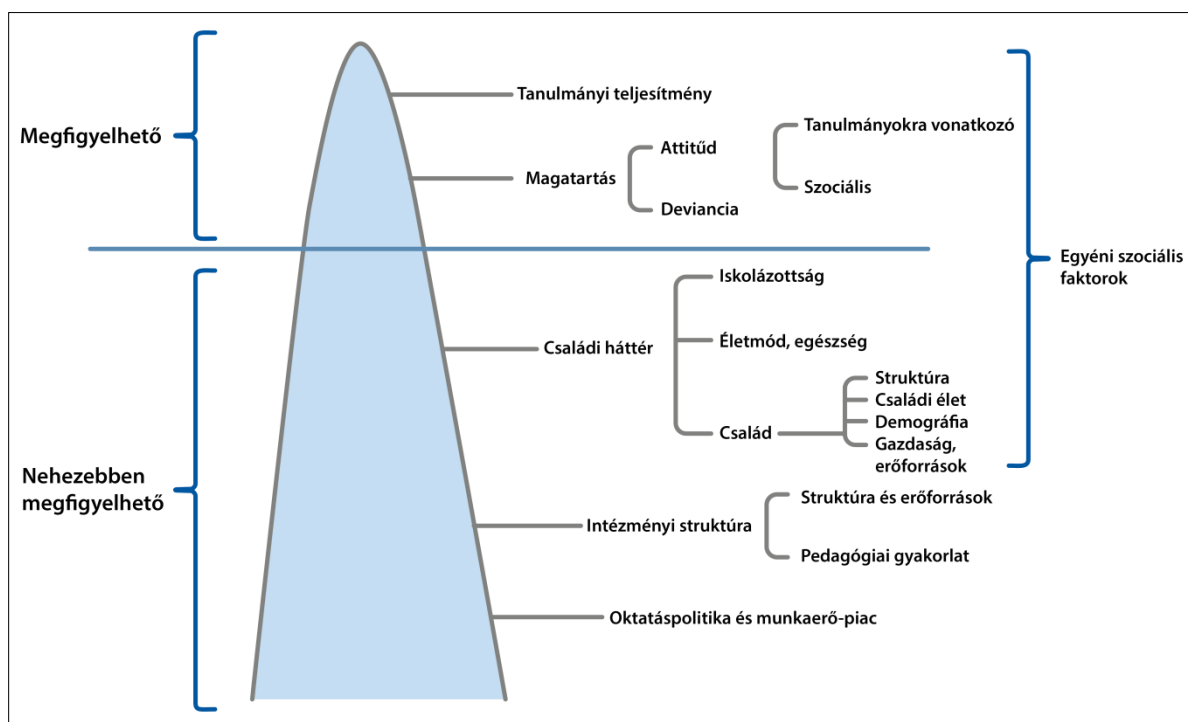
Megfigyelhető

Tanulmányi teljesítmény

Magatartás

Attitűd

Deviancia

Tanulmányokra vonatkozó

Szociális

Egyéni szociális faktorok

Nehezebben megfigyelhető

Családi háttér

Iskolázottság

Életmód, egészség

Család

Struktúra

Családi élet

Demográfia

Gazdaság, erőforrások

Intézményi struktúra

Struktúra és erőforrások

Pedagógiai gyakorlat

Oktatáspolitika és munkaerő-piac